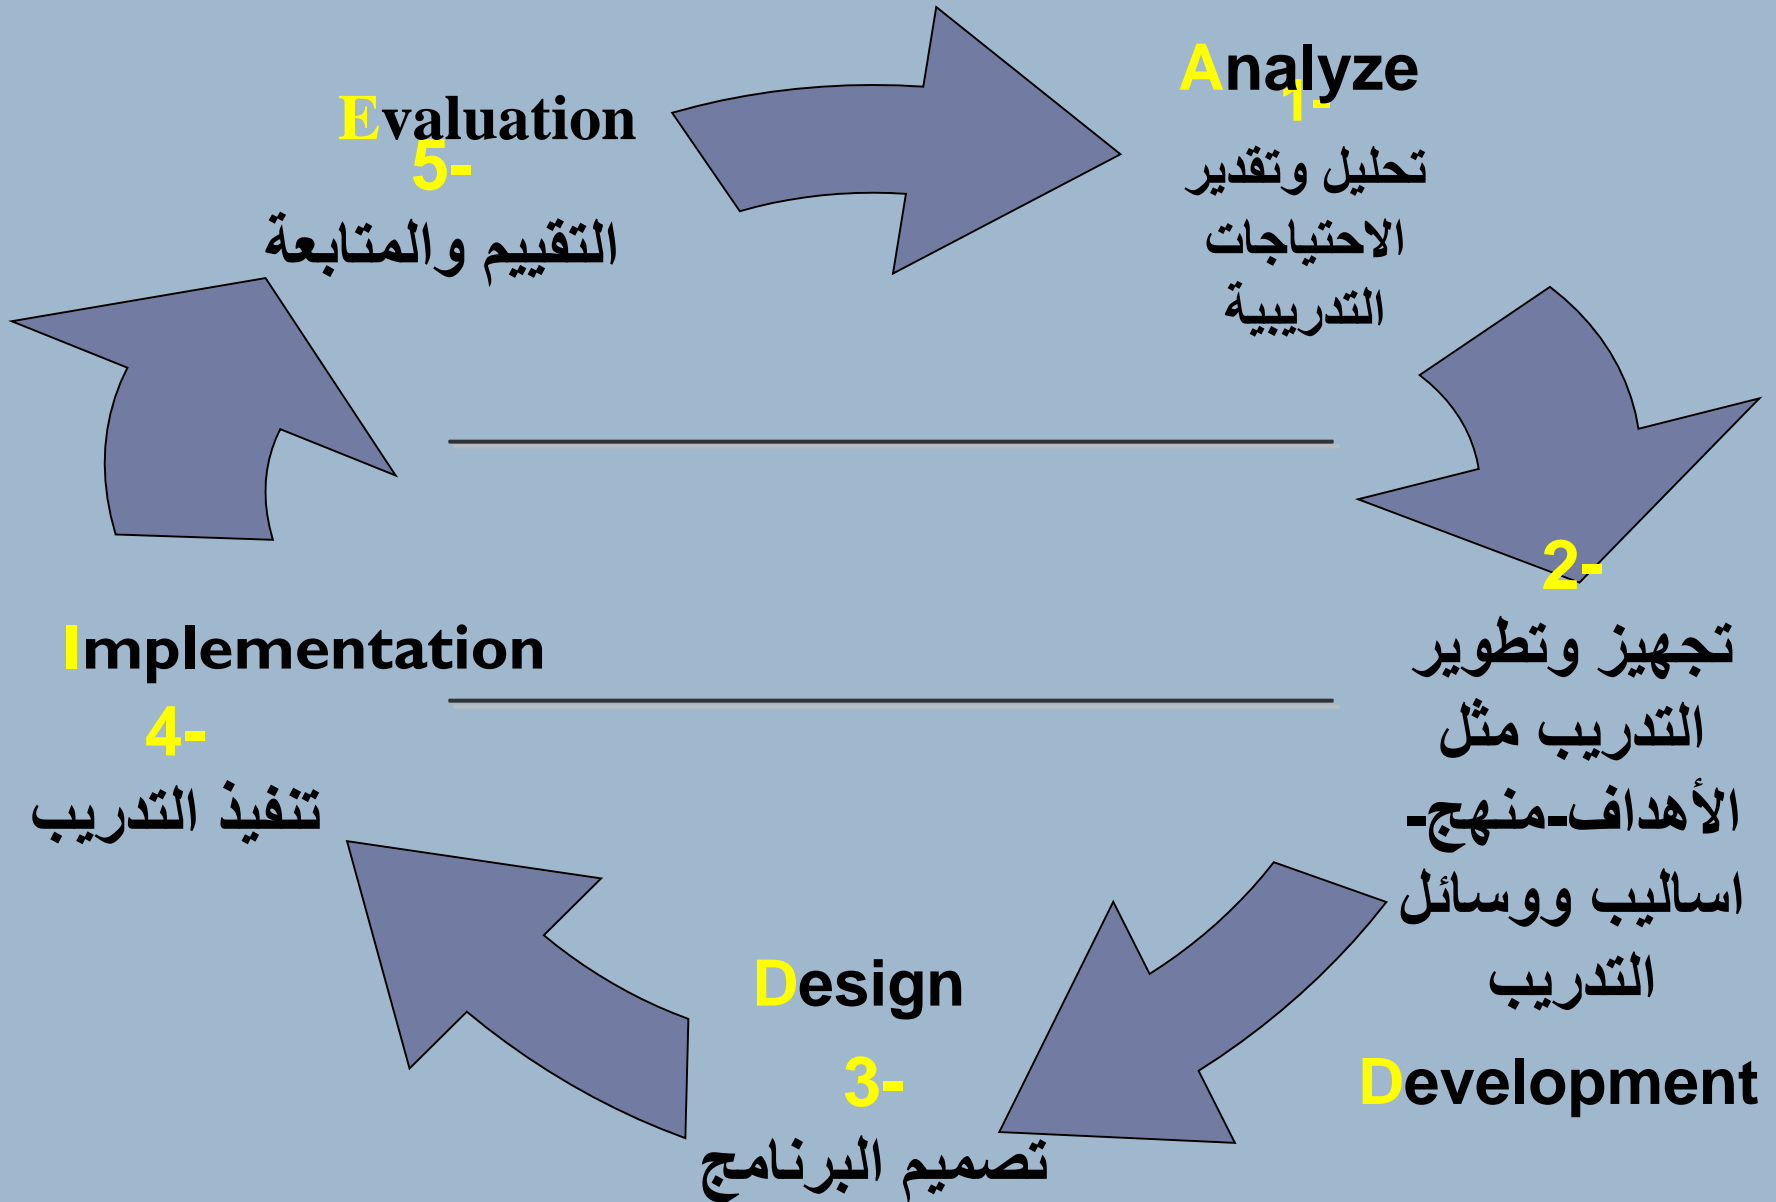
Evaluation
5-
التقييم والمتابعة

Analyze
1-
تحليل وتقدير الاحتياجات التدريبية

2-
تجهيز وتطوير التدريب مثل الأهداف-منهج-اساليب ووسائل التدريب
Development

Design
3-
تصميم البرنامج

Implementation
4-
تنفيذ التدريب